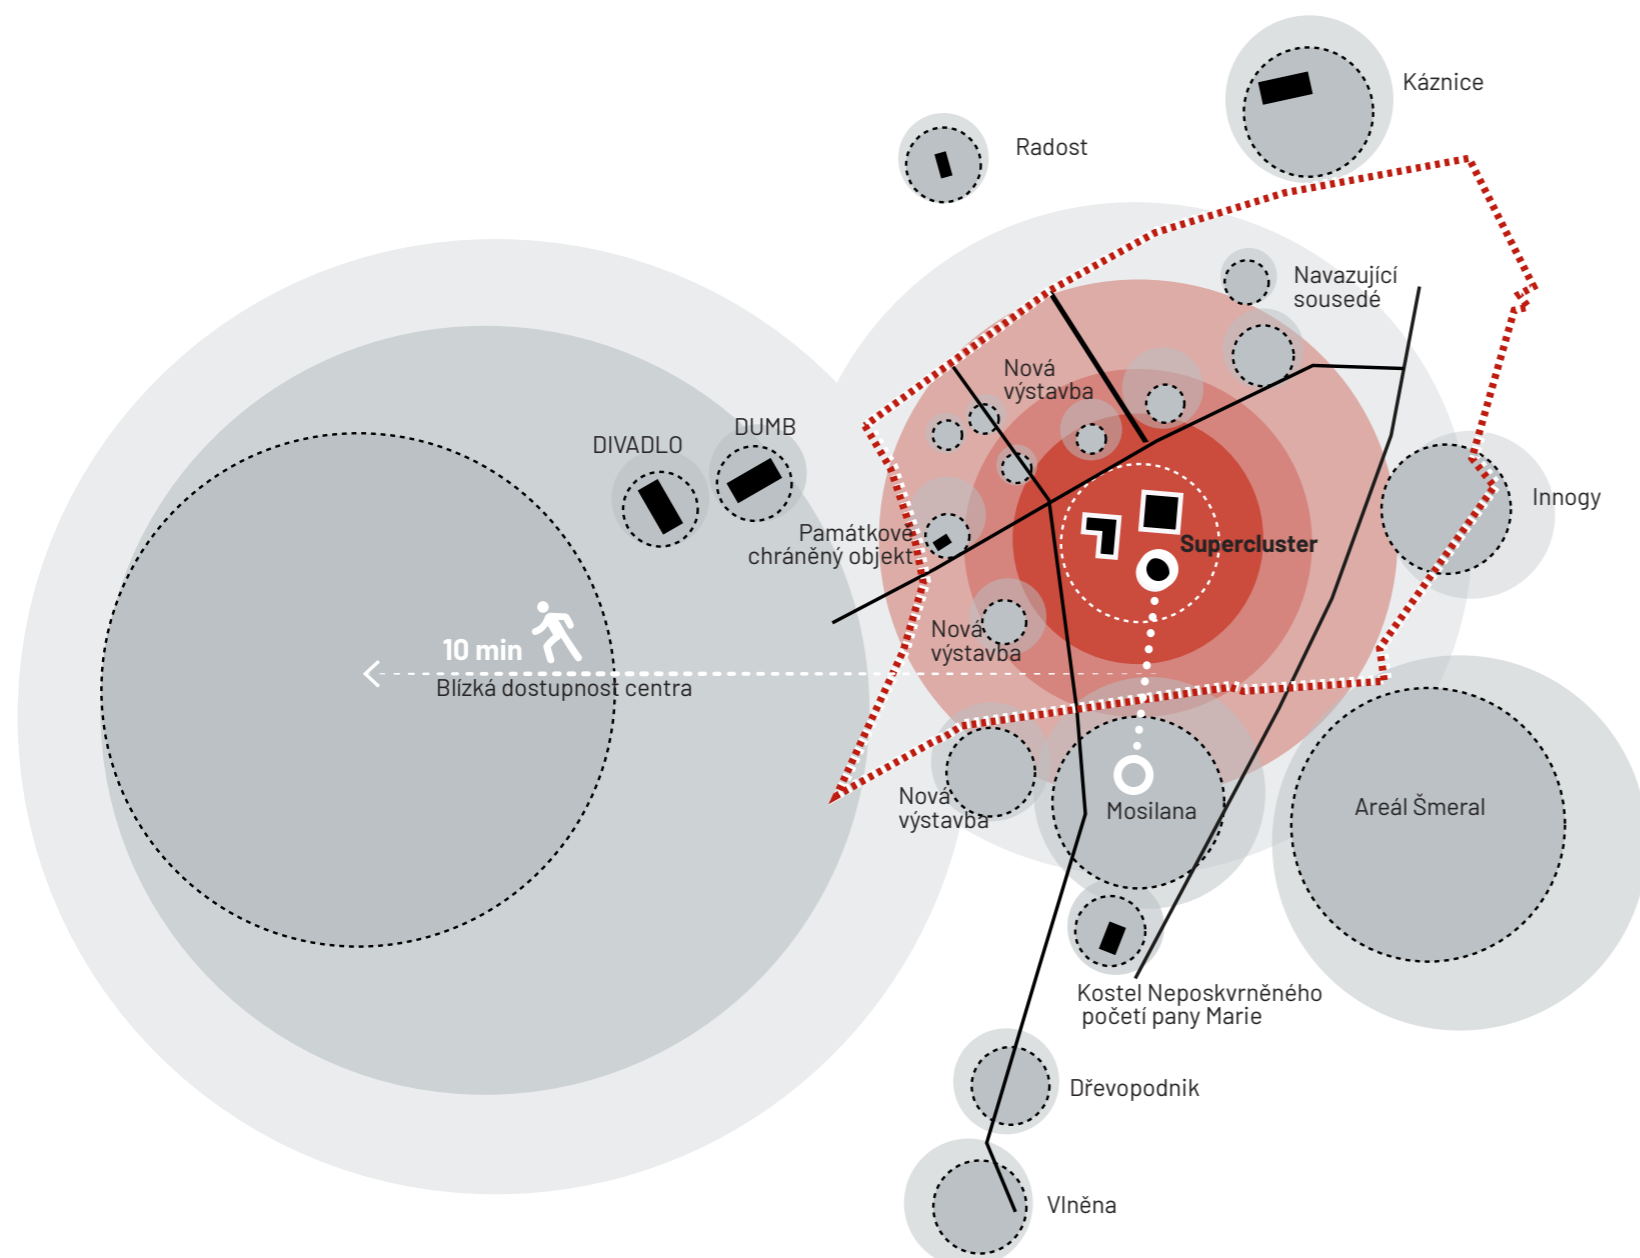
Káznice

Radost

Navazující sousedé

Nová výstavba

DUMB

DIVADLO

Innogy

Památkově chráněný objekt

Supercluster

Nová výstavba

10 min

Blízká dostupnost centra

Nová výstavba

Mosilana

Areál Šmeral

Kostel Neposkvrněného početí pany Marie

Dřevopodnik

Vlněna